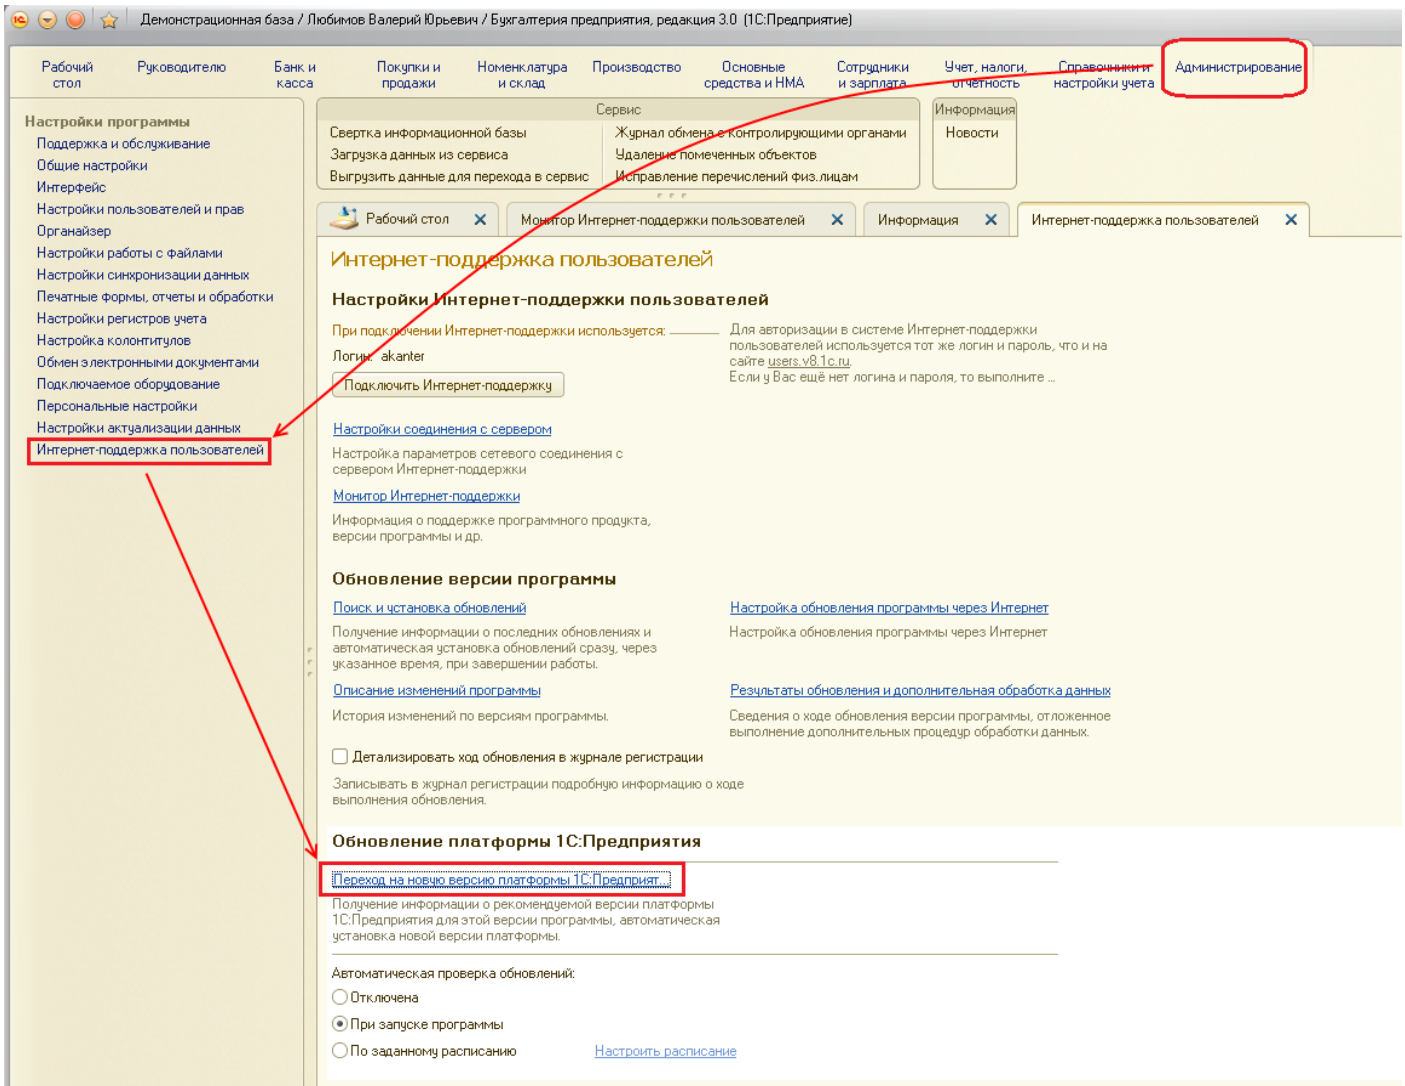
Демонстрационная база / Любимов Валерий Юрьевич / Бухгалтерия предприятия, редакция 3.0 (1С:Предприятие)

Рабочий стол
Руководителю
Банк и касса
Покупки и продажи
Номенклатура и склад
Производство
Основные средства и НМА
Сотрудники и зарплата
Учет, налоги, отчетность
Справочники и настройки учета
Администрирование

Настройки программы
Поддержка и обслуживание
Общие настройки
Интерфейс
Настройки пользователей и прав
Органайзер
Настройки работы с файлами
Настройки синхронизации данных
Печатные формы, отчеты и обработки
Настройки регистров учета
Настройка колонтитулов
Обмен электронными документами
Подключаемое оборудование
Персональные настройки
Настройки актуализации данных
Интернет-поддержка пользователей

Сервис
Свертка информационной базы
Загрузка данных из сервиса
Выгрузить данные для перехода в сервис
Журнал обмена с контролирующими органами
Удаление помеченных объектов
Исправление перечислений физ.лицам

Информация
Новости

Рабочий стол
Монитор Интернет-поддержки пользователей
Информация
Интернет-поддержка пользователей

Интернет-поддержка пользователей

Настройки Интернет-поддержки пользователей

При подключении Интернет-поддержки используется:
Логин: akanter
Подключить Интернет-поддержку

Для авторизации в системе Интернет-поддержки пользователей используется тот же логин и пароль, что и на сайте users.v8.1c.ru.
Если у Вас ещё нет логина и пароля, то выполните ...

Настройки соединения с сервером
Настройка параметров сетевого соединения с сервером Интернет-поддержки

Монитор Интернет-поддержки
Информация о поддержке программного продукта, версии программы и др.

Обновление версии программы

Поиск и установка обновлений
Получение информации о последних обновлениях и автоматическая установка обновлений сразу, через указанное время, при завершении работы.

Настройка обновления программы через Интернет
Настройка обновления программы через Интернет

Описание изменений программы
История изменений по версиям программы.

Результаты обновления и дополнительная обработка данных
Сведения о ходе обновления версии программы, отложенное выполнение дополнительных процедур обработки данных.

Детализировать ход обновления в журнале регистрации
Записывать в журнал регистрации подробную информацию о ходе выполнения обновления.

Обновление платформы 1С:Предприятия

Переход на новую версию платформы 1С:Предприят...
Получение информации о рекомендуемой версии платформы 1С:Предприятия для этой версии программы, автоматическая установка новой версии платформы.

Автоматическая проверка обновлений:
Отключена
При запуске программы
По заданному расписанию
Настроить расписание